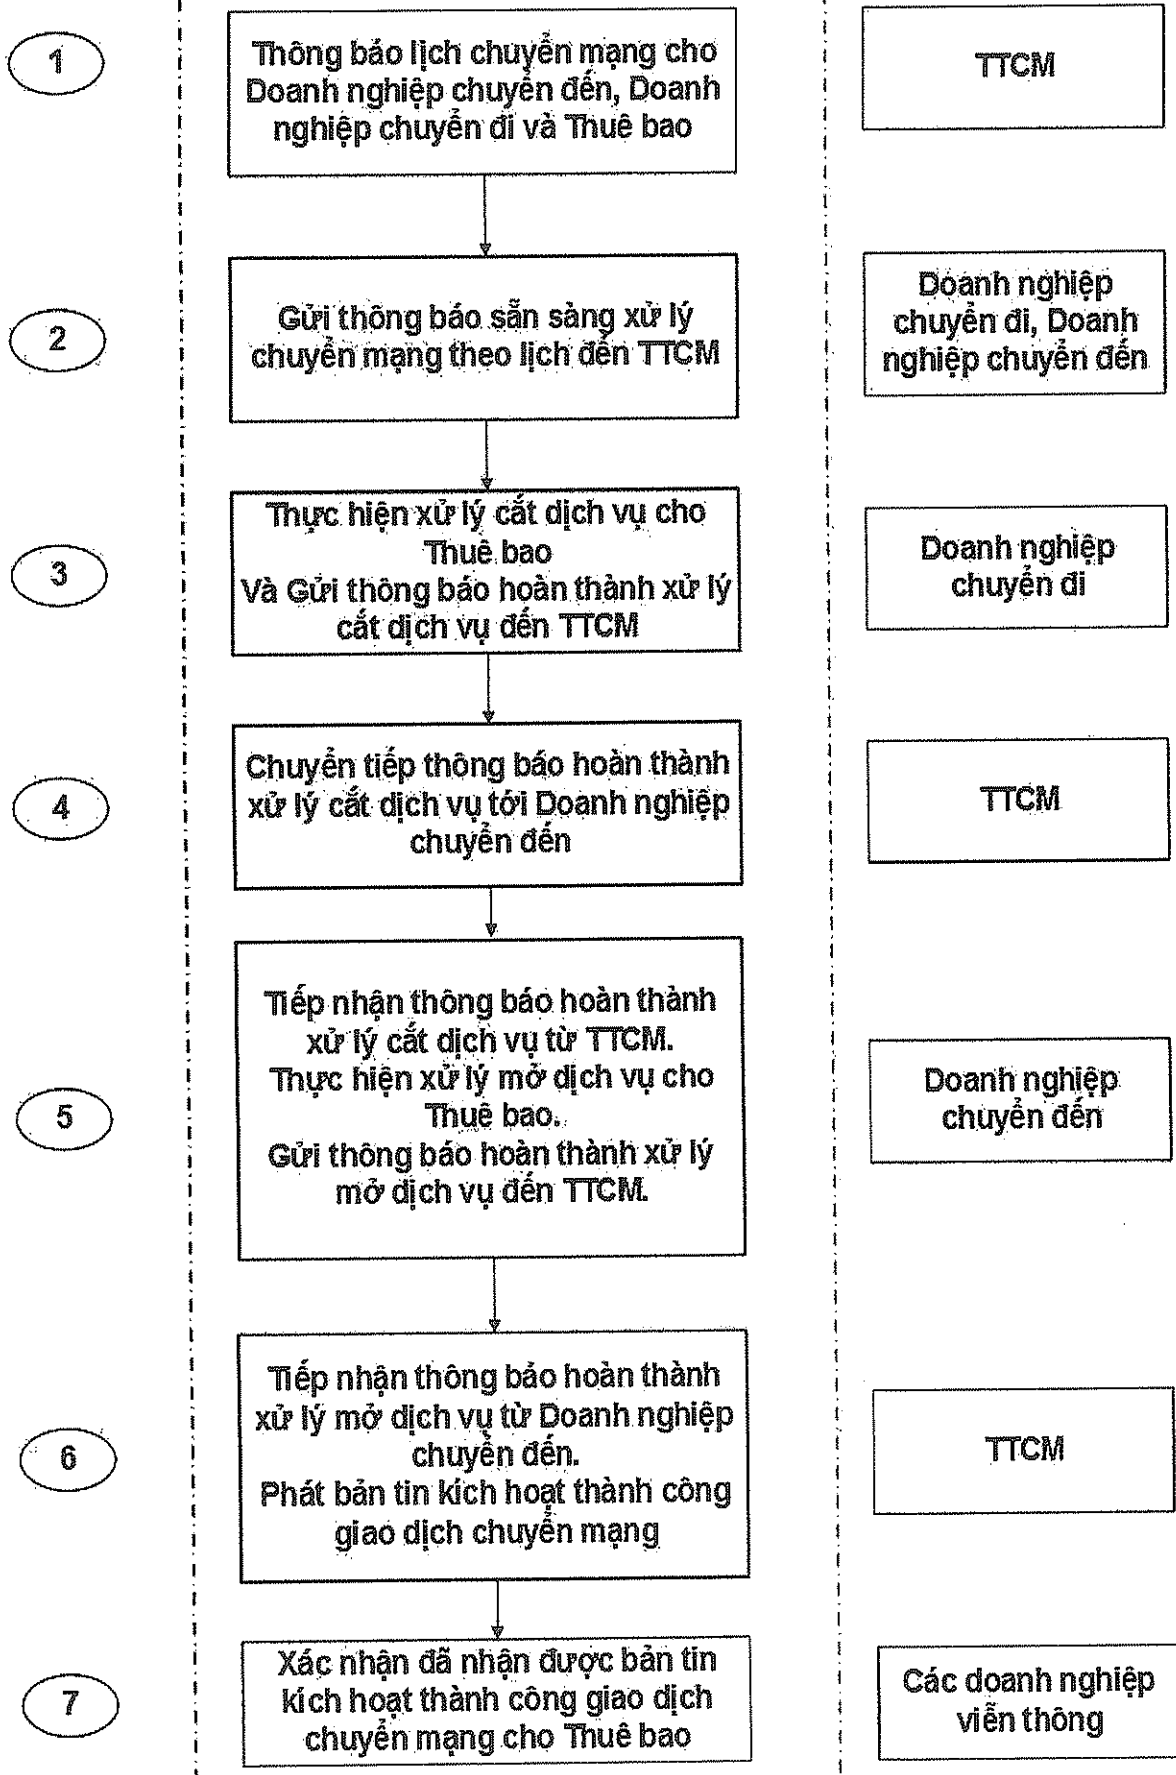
1

Thông báo lịch chuyển mạng cho Doanh nghiệp chuyển đến, Doanh nghiệp chuyển đi và Thuê bao

TTCM

2

Gửi thông báo sẵn sàng xử lý chuyển mạng theo lịch đến TTCM

Doanh nghiệp chuyển đi, Doanh nghiệp chuyển đến

3

Thực hiện xử lý cắt dịch vụ cho Thuê bao
Và Gửi thông báo hoàn thành xử lý cắt dịch vụ đến TTCM

Doanh nghiệp chuyển đi

4

Chuyển tiếp thông báo hoàn thành xử lý cắt dịch vụ tới Doanh nghiệp chuyển đến

TTCM

5

Tiếp nhận thông báo hoàn thành xử lý cắt dịch vụ từ TTCM.
Thực hiện xử lý mở dịch vụ cho Thuê bao.
Gửi thông báo hoàn thành xử lý mở dịch vụ đến TTCM.

Doanh nghiệp chuyển đến

6

Tiếp nhận thông báo hoàn thành xử lý mở dịch vụ từ Doanh nghiệp chuyển đến.
Phát bản tin kích hoạt thành công giao dịch chuyển mạng

TTCM

7

Xác nhận đã nhận được bản tin kích hoạt thành công giao dịch chuyển mạng cho Thuê bao

Các doanh nghiệp viễn thông